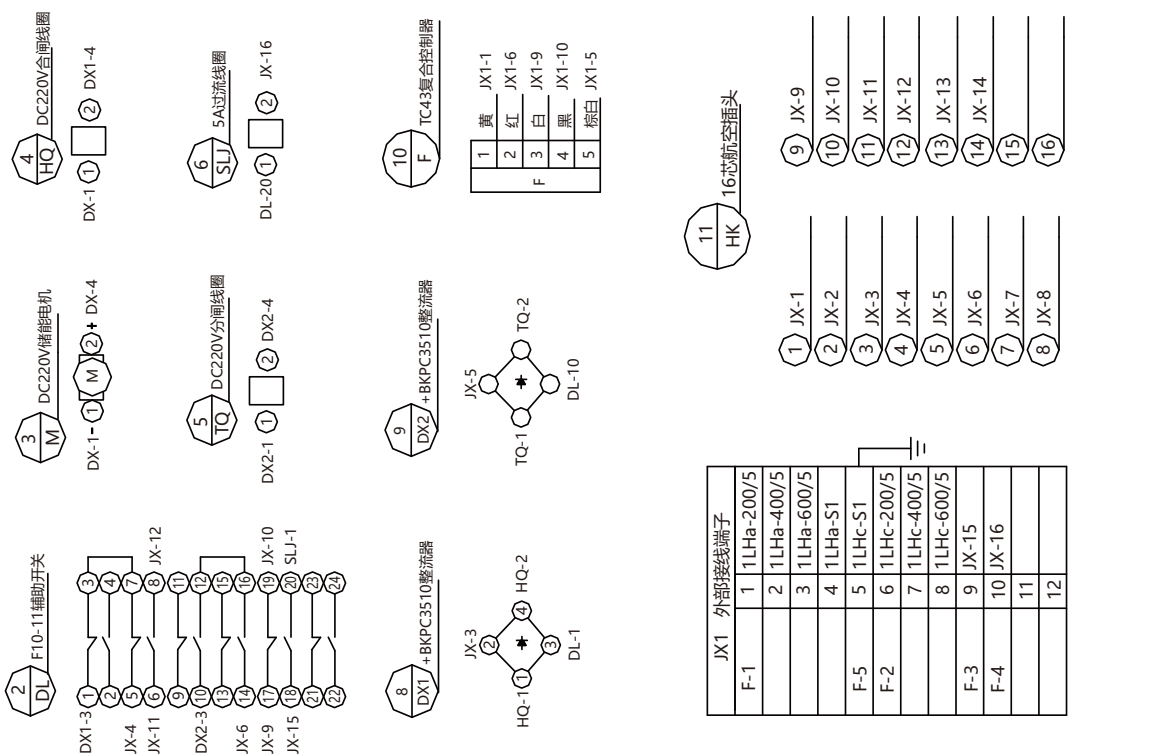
2 DL F10-11辅助开关

DX1-3 ① ③ JX-4 ② ④ JX-11 ⑥ ⑤ ⑦ ⑧ JX-12
DX2-3 ⑨ ⑪ ⑩ ⑫ JX-6 ⑭ ⑬ ⑮ ⑯ JX-10
JX-9 ⑰ ⑲ JX-15 ⑱ ⑳ SLJ-1 ㉑ ㉓ ㉒ ㉔

3 M DC220V储能电机
DX-1 - ① M ② + DX-4

4 HQ DC220V合闸线圈
DX-1 ① ② DX1-4

5 TQ DC220V分闸线圈
DX2-1 ① ② DX2-4

6 SLJ 5A过流线圈
DL-20 ① ② JX-16

8 DX1 +BKPC3510整流器
JX-3 ② HQ-1 ① ④ HQ-2 ③ DL-1

9 DX2 +BKPC3510整流器
JX-5 TQ-1 TQ-2 DL-10

10 F TC43复合控制器

| F | 1 | 黄 | JX1-1 |
|---|---|---|---|
| | 2 | 红 | JX1-6 |
| | 3 | 白 | JX1-9 |
| | 4 | 黑 | JX1-10 |
| | 5 | 棕白 | JX1-5 |

11 HK 16芯航空插头

① JX-1 ② JX-2 ③ JX-3 ④ JX-4 ⑤ JX-5 ⑥ JX-6 ⑦ JX-7 ⑧ JX-8
⑨ JX-9 ⑩ JX-10 ⑪ JX-11 ⑫ JX-12 ⑬ JX-13 ⑭ JX-14 ⑮ ⑯

| JX1 | 外部接线端子 | |
|---|---|---|
| F-1 | 1 | 1LHa-200/5 |
| | 2 | 1LHa-400/5 |
| | 3 | 1LHa-600/5 |
| | 4 | 1LHa-S1 |
| F-5 | 5 | 1LHc-S1 |
| F-2 | 6 | 1LHc-200/5 |
| | 7 | 1LHc-400/5 |
| | 8 | 1LHc-600/5 |
| F-3 | 9 | JX-15 |
| F-4 | 10 | JX-16 |
| | 11 | |
| | 12 | |